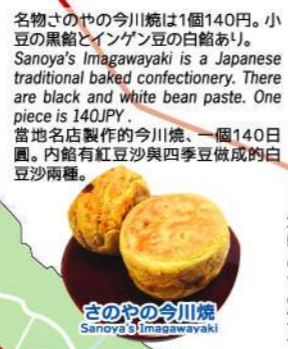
名物さのやの今川焼は1個140円。小豆の黒餡とインゲン豆の白餡あり。
Sanoya's Imagawayaki is a Japanese traditional baked confectionery. There are black and white bean paste. One piece is 140JPY .
當地名店製作的今川燒、一個140日圓。內餡有紅豆沙與四季豆做成的白豆沙兩種。

さのやの今川焼
Sanoya's Imagawayaki